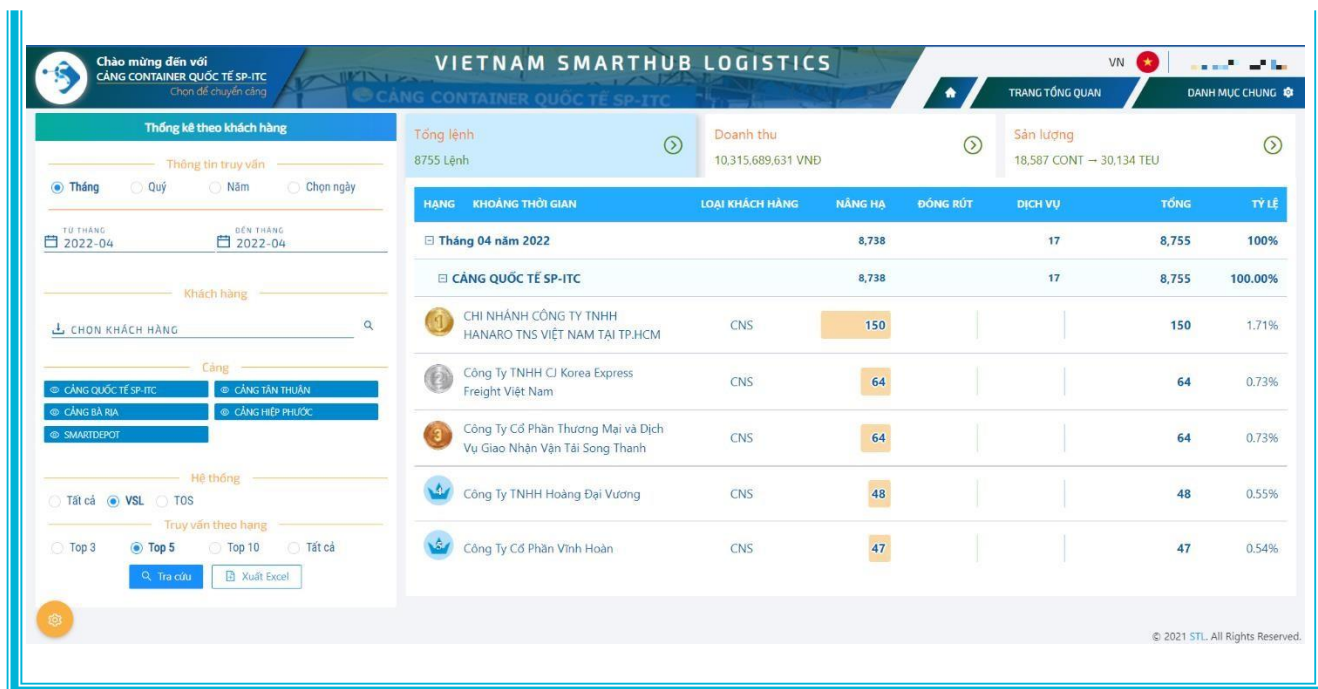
Chào mừng đến với
CẢNG CONTAINER QUỐC TẾ SP-ITC
Chọn để chuyển cảng

VIETNAM SMARTHUB LOGISTICS
CẢNG CONTAINER QUỐC TẾ SP-ITC

VN

TRANG TỔNG QUAN
DANH MỤC CHUNG

Thống kê theo khách hàng

Thông tin truy vấn
Tháng Quý Năm Chọn ngày

TỪ THÁNG
2022-04
ĐẾN THÁNG
2022-04

Khách hàng
CHỌN KHÁCH HÀNG

Cảng
CẢNG QUỐC TẾ SP-ITC
CẢNG TÂN THUẬN
CẢNG BÀ RỊA
CẢNG HIỆP PHƯỚC
SMARTDEPOT

Hệ thống
Tất cả VSL TOS

Truy vấn theo hạng
Top 3 Top 5 Top 10 Tất cả

Tra cứu
Xuất Excel

Tổng lệnh
8755 Lệnh

Doanh thu
10,315,689,631 VNĐ

Sản lượng
18,587 CONT → 30,134 TEU

| HẠNG | KHOẢNG THỜI GIAN | LOẠI KHÁCH HÀNG | NÂNG HẠ | ĐÓNG RÚT | DỊCH VỤ | TỔNG | TỶ LỆ |
|---|---|---|---|---|---|---|---|
| | Tháng 04 năm 2022 | | 8,738 | | 17 | 8,755 | 100% |
| | CẢNG QUỐC TẾ SP-ITC | | 8,738 | | 17 | 8,755 | 100.00% |
| 1 | CHI NHÁNH CÔNG TY TNHH HANARO TNS VIỆT NAM TẠI TP.HCM | CNS | 150 | | | 150 | 1.71% |
| 2 | Công Ty TNHH CJ Korea Express Freight Việt Nam | CNS | 64 | | | 64 | 0.73% |
| 3 | Công Ty Cổ Phần Thương Mại và Dịch Vụ Giao Nhận Vận Tải Song Thanh | CNS | 64 | | | 64 | 0.73% |
| | Công Ty TNHH Hoàng Đại Vương | CNS | 48 | | | 48 | 0.55% |
| | Công Ty Cổ Phần Vĩnh Hoàn | CNS | 47 | | | 47 | 0.54% |

© 2021 STL. All Rights Reserved.